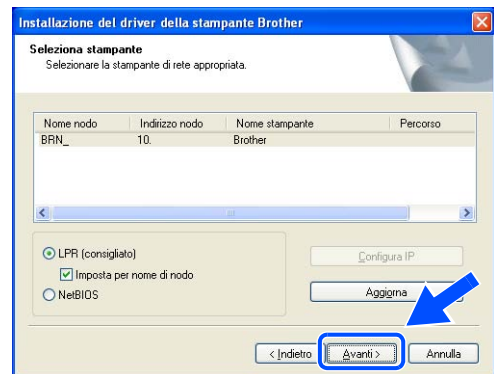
Installazione del driver della stampante Brother

Seleziona stampante
Selezionare la stampante di rete appropriata.

| Nome nodo | Indirizzo nodo | Nome stampante | Percorso |
|---|---|---|---|
| BRN_ | 10. | Brother | |

LPR (consigliato)
Imposta per nome di nodo
NetBIOS

Configura IP
Aggiorna

< Indietro
Avanti >
Annulla